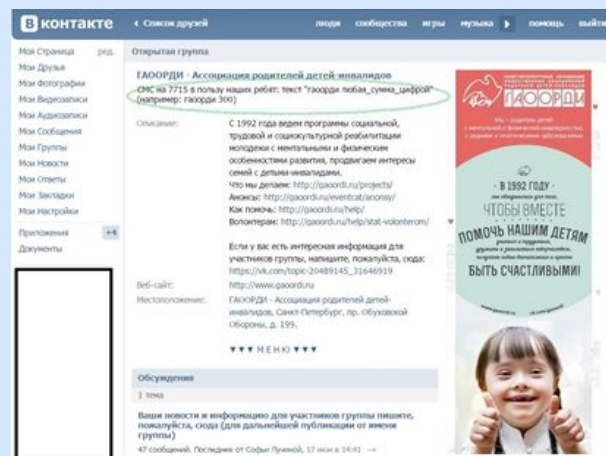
В контакте ‹ Список друзей люди сообщества игры музыка помощь выйти

Моя Страница ред.
Мои Друзья
Мои Фотографии
Мои Видеозаписи
Мои Аудиозаписи
Мои Сообщения
Мои Группы
Мои Новости
Мои Ответы
Мои Закладки
Мои Настройки
Приложения +4
Документы

Открытая группа

ГАООРДИ - Ассоциация родителей детей-инвалидов
СМС на 7715 в пользу наших ребят: текст "гаоорди любая_сумма_цифрой" (например: гаоорди 300)

Описание: С 1992 года ведем программы социальной, трудовой и социокультурной реабилитации молодежи с ментальными и физическими особенностями развития, продвигаем интересы семей с детьми-инвалидами.
Что мы делаем: http://gaoordi.ru/projects/
Анонсы: http://gaoordi.ru/eventcat/anonsy/
Как помочь: http://gaoordi.ru/help/
Волонтерам: http://gaoordi.ru/help/stat-volonterom/

Если у вас есть интересная информация для участников группы, напишите, пожалуйста, сюда: https://vk.com/topic-20489145_31646919

Веб-сайт: http://www.gaoordi.ru
Местоположение: ГАООРДИ - Ассоциация родителей детей-инвалидов, Санкт-Петербург, пр. Обуховской Обороны, д. 199.

▼▼▼ МЕНЮ ▼▼▼

Обсуждения
1 тема

Ваши новости и информацию для участников группы пишите, пожалуйста, сюда (для дальнейшей публикации от имени группы)
47 сообщений. Последнее от Софьи Пучиной, 17 июн в 14:41

ГАООРДИ
- В 1992 ГОДУ -
ЧТОБЫ ВМЕСТЕ
ПОМОЧЬ НАШИМ ДЕТЯМ
БЫТЬ СЧАСТЛИВЫМИ!